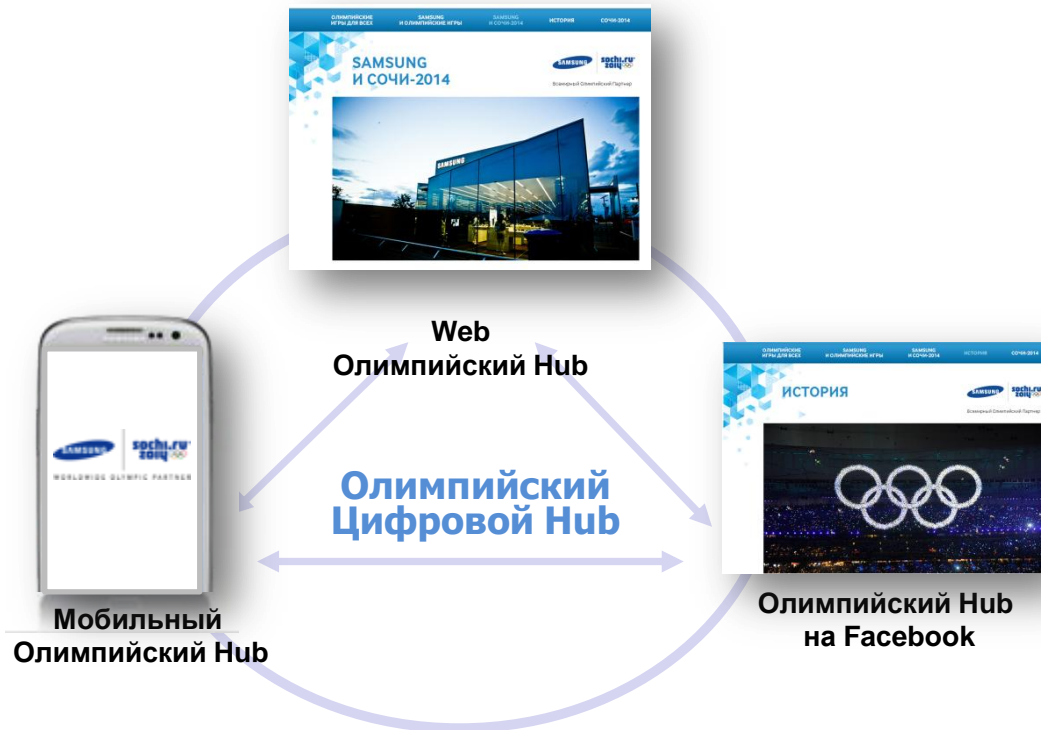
ОЛИМПИЙСКИЕ ИГРЫ ДЛЯ ВСЕХ SAMSUNG И ОЛИМПИЙСКИЕ ИГРЫ SAMSUNG И СОЧИ-2014 ИСТОРИЯ СОЧИ-2014

SAMSUNG И СОЧИ-2014

SAMSUNG sochi.ru 2014

Всемирный Олимпийский Партнер

SAMSUNG

Web
Олимпийский Hub

SAMSUNG sochi.ru 2014

WORLDWIDE OLYMPIC PARTNER

ОЛИМПИЙСКИЕ ИГРЫ ДЛЯ ВСЕХ SAMSUNG И ОЛИМПИЙСКИЕ ИГРЫ SAMSUNG И СОЧИ-2014 ИСТОРИЯ СОЧИ-2014

ИСТОРИЯ

SAMSUNG sochi.ru 2014

Всемирный Олимпийский Партнер

Олимпийский
Цифровой Hub

Мобильный
Олимпийский Hub

Олимпийский Hub
на Facebook